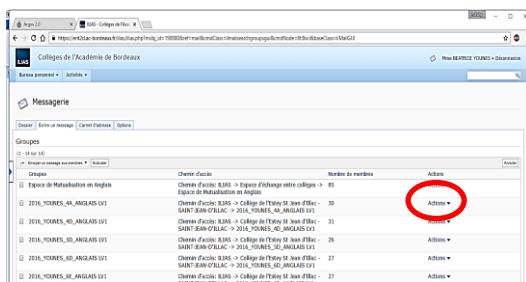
Argos 2.0 | ILIAS : Collèges de l'Acad

https://ent2d.ac-bordeaux.fr/ilias/ilias.php?ref_id=1&cmdClass=ilmailsearchgroupsgui&cmdNode=&baseClass=ilMailGUI

Collèges de l'Académie de Bordeaux

Mme BEATRICE YOUNES • Déconnexion

Bureau personnel ▾ Activités ▾

Messagerie

Dossier | Écrire un message | Carnet d'adresse | Options

Groupes

(1 - 14 sur 14)

Envoyer un message aux membres | Exécuter

Annuler

| | Groupes | Chemin d'accès | Nombre de membres | Actions |
|---|---|---|---|---|
| | Espace de Mutualisation en Anglais | Chemin d'accès: ILIAS -> Espace d'échange entre collèges -> Espace de Mutualisation en Anglais | 85 | |
| | 2016_YOUNES_4A_ANGLAIS LV1 | Chemin d'accès: ILIAS -> Collège de l'Estey St Jean d'Illac - SAINT-JEAN-D'ILLAC -> 2016_YOUNES_4A_ANGLAIS LV1 | 30 | Actions ▾ |
| | 2016_YOUNES_4D_ANGLAIS LV1 | Chemin d'accès: ILIAS -> Collège de l'Estey St Jean d'Illac - SAINT-JEAN-D'ILLAC -> 2016_YOUNES_4D_ANGLAIS LV1 | 31 | Actions ▾ |
| | 2016_YOUNES_5D_ANGLAIS LV1 | Chemin d'accès: ILIAS -> Collège de l'Estey St Jean d'Illac - SAINT-JEAN-D'ILLAC -> 2016_YOUNES_5D_ANGLAIS LV1 | 26 | Actions ▾ |
| | 2016_YOUNES_6D_ANGLAIS LV1 | Chemin d'accès: ILIAS -> Collège de l'Estey St Jean d'Illac - SAINT-JEAN-D'ILLAC -> 2016_YOUNES_6D_ANGLAIS LV1 | 27 | Actions ▾ |
| | 2016_YOUNES_6E_ANGLAIS LV1 | Chemin d'accès: ILIAS -> Collège de l'Estey St Jean d'Illac - | 27 | Actions ▾ |